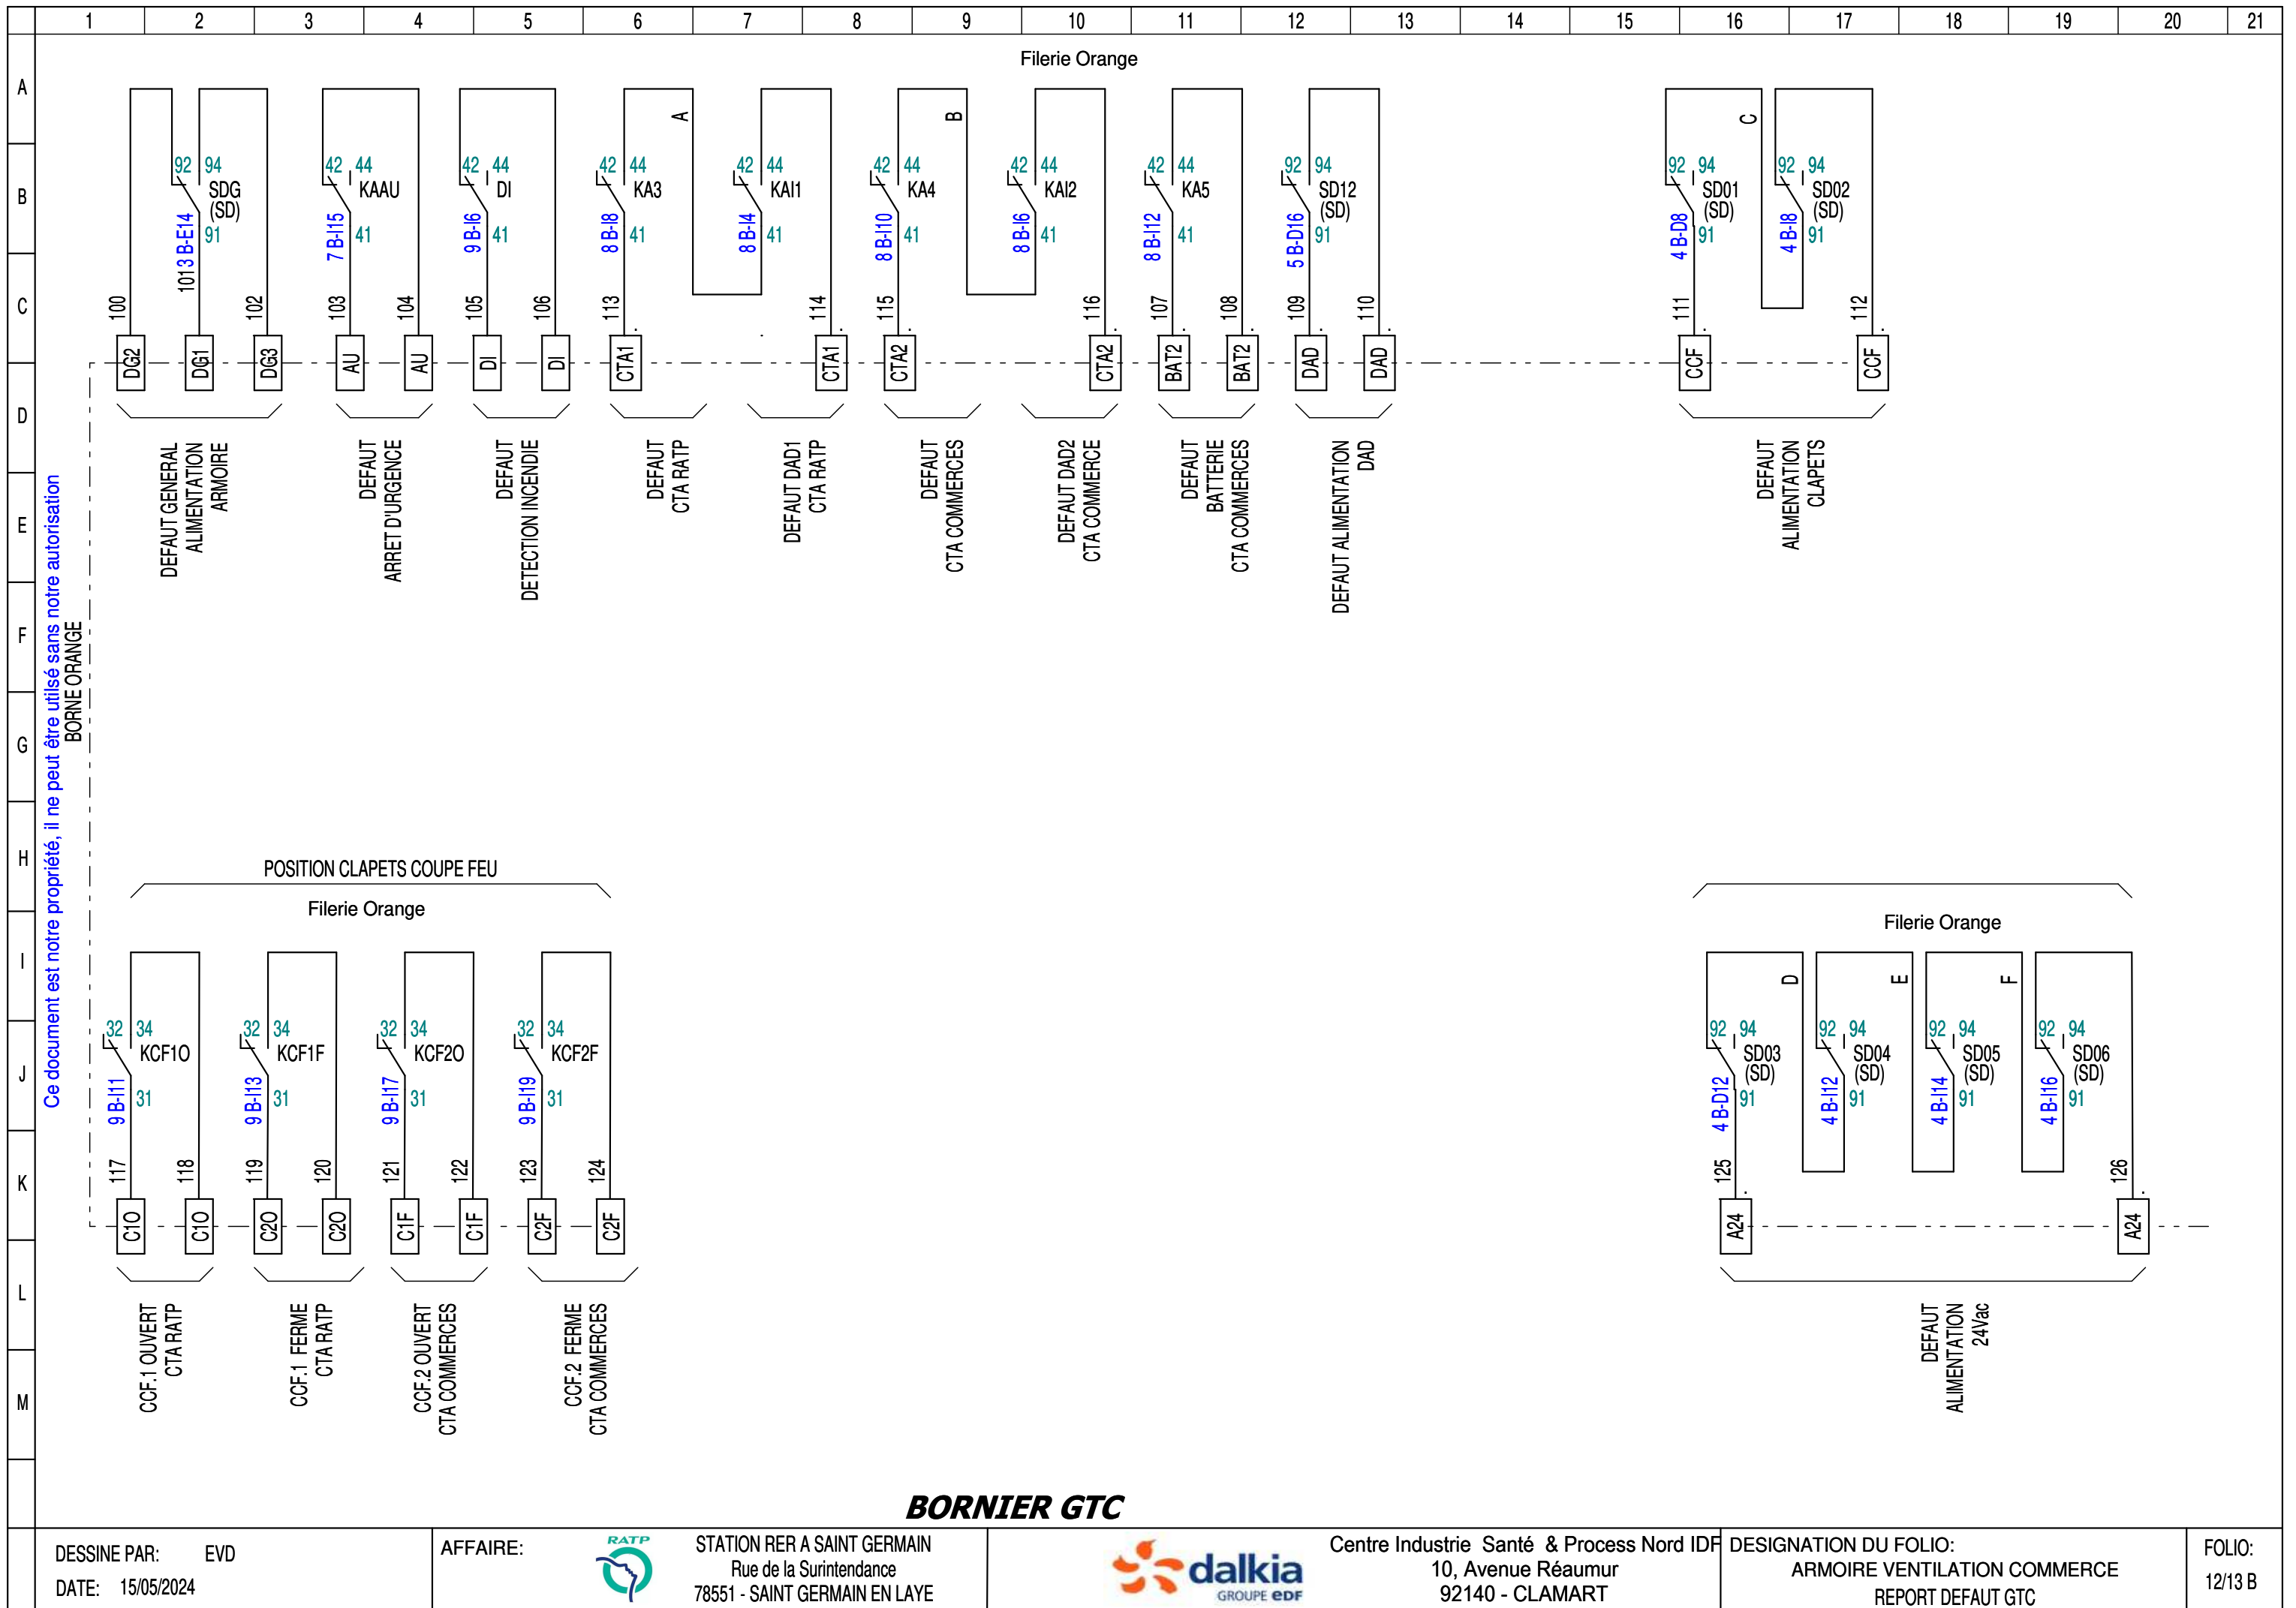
1 2 3 4 5 6 7 8 9 10 11 12 13 14 15 16 17 18 19 20 21

A B C D E F G H I J K L M

Filerie Orange

92 94 SDG (SD) 91 3 B-E14 101
42 44 KAAU 41 7 B-I15
42 44 DI 41 9 B-I6
42 44 KA3 41 8 B-I8
A
42 44 KAI1 41 8 B-I4
42 44 KA4 41 8 B-I10
B
42 44 KAI2 41 8 B-I6
42 44 KA5 41 8 B-I12
92 94 SD12 (SD) 91 5 B-D16
C
92 94 SD01 (SD) 91 4 B-D8
92 94 SD02 (SD) 91 4 B-I8

100 102 103 104 105 106 113 114 115 116 107 108 109 110 111 112

DG2 DG1 DG3 AU AU DI DI CTA1 CTA1 CTA2 CTA2 BAT2 BAT2 DAD DAD CCF CCF

DEFAUT GENERAL ALIMENTATION ARMOIRE
DEFAUT ARRET D'URGENCE
DEFAUT DETECTION INCENDIE
DEFAUT CTA RATP
DEFAUT DAD1 CTA RATP
DEFAUT CTA COMMERCES
DEFAUT DAD2 CTA COMMERCE
DEFAUT BATTERIE CTA COMMERCES
DEFAUT ALIMENTATION DAD
DEFAUT ALIMENTATION CLAPETS

Ce document est notre propriété, il ne peut être utilsé sans notre autorisation
BORNE ORANGE

POSITION CLAPETS COUPE FEU
Filerie Orange

32 34 KCF1O 31 9 B-I11
32 34 KCF1F 31 9 B-I13
32 34 KCF2O 31 9 B-I17
32 34 KCF2F 31 9 B-I19

117 118 119 120 121 122 123 124

C1O C1O C2O C2O C1F C1F C2F C2F

CCF.1 OUVERT CTA RATP
CCF.1 FERME CTA RATP
CCF.2 OUVERT CTA COMMERCES
CCF.2 FERME CTA COMMERCES

Filerie Orange
D E F
92 94 SD03 (SD) 91 4 B-D12
92 94 SD04 (SD) 91 4 B-I12
92 94 SD05 (SD) 91 4 B-I14
92 94 SD06 (SD) 91 4 B-I16
125 126
A24 A24

DEFAUT ALIMENTATION 24Vac

BORNIER GTC

DESSINE PAR: EVD
DATE: 15/05/2024
AFFAIRE:
RATP
STATION RER A SAINT GERMAIN
Rue de la Surintendance
78551 - SAINT GERMAIN EN LAYE
dalkia GROUPE EDF
Centre Industrie Santé & Process Nord IDF
10, Avenue Réaumur
92140 - CLAMART
DESIGNATION DU FOLIO:
ARMOIRE VENTILATION COMMERCE
REPORT DEFAUT GTC
FOLIO:
12/13 B